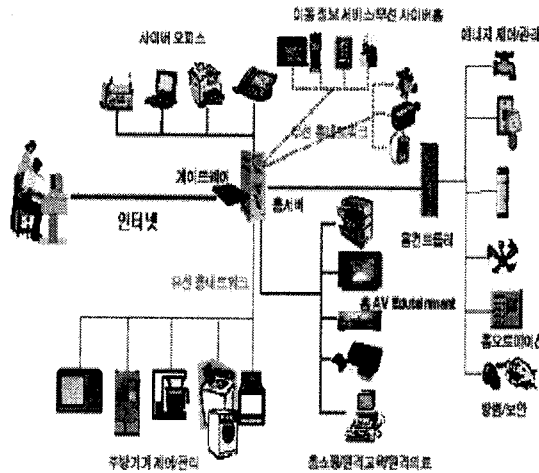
사이버 오피스

이동 정보 서비스/무선 사이버홈

에너지 제어/관리

무선 홈네트워크

게이트웨이

인터넷

홈서버

홈컨트롤러

유선 홈네트워크

홈 AV Entertainment

홈오토메이션

방범/보안

주방기기 제어/관리

홈쇼핑/원격교육/원격의료